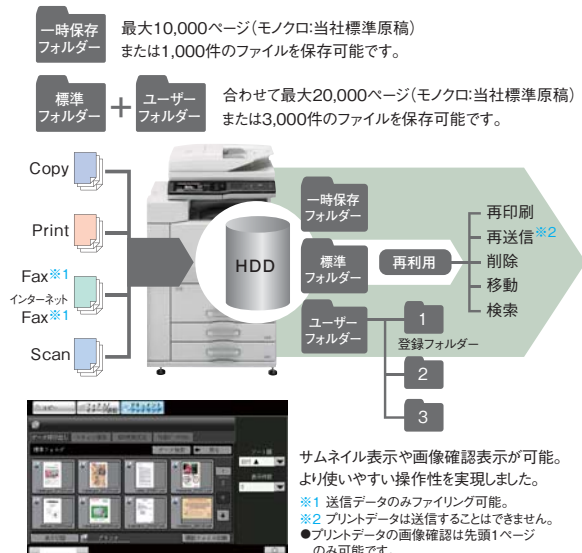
一時保存フォルダー

最大10,000ページ（モノクロ:当社標準原稿）または1,000件のファイルを保存可能です。

標準フォルダー ＋ ユーザーフォルダー

合わせて最大20,000ページ（モノクロ:当社標準原稿）または3,000件のファイルを保存可能です。

Copy

Print

Fax※1

インターネットFax※1

Scan

HDD

一時保存フォルダー

標準フォルダー

再利用

ユーザーフォルダー

再印刷

再送信※2

削除

移動

検索

1

登録フォルダー

2

3

サムネイル表示や画像確認表示が可能。より使いやすい操作性を実現しました。

※1 送信データのみファイリング可能。

※2 プリントデータは送信することはできません。

●プリントデータの画像確認は先頭1ページのみ可能です。